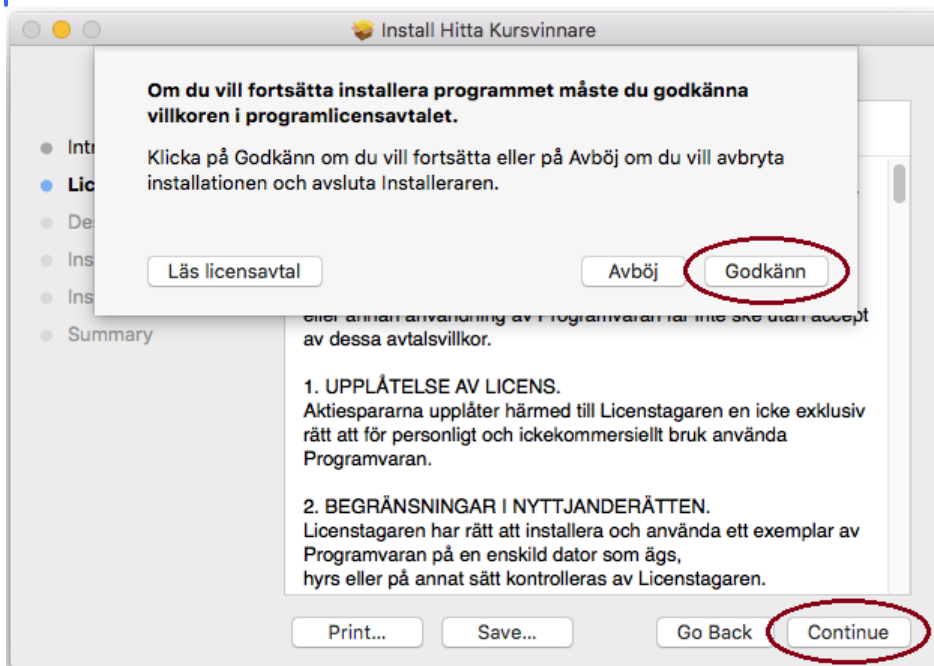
Install Hitta Kursvinnare

Om du vill fortsätta installera programmet måste du godkänna villkoren i programlicensavtalet.

Klicka på Godkänn om du vill fortsätta eller på Avböj om du vill avbryta installationen och avsluta Installeraren.

Läs licensavtal

Avböj

Godkänn

Intr

Lic

De

Ins

Ins

Summary

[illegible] av Programvaran får inte ske utan accept av dessa avtalsvillkor.

1. UPPLÅTELSE AV LICENS.
Aktiespararna upplåter härmed till Licenstagaren en icke exklusiv rätt att för personligt och ickekommersiellt bruk använda Programvaran.

2. BEGRÄNSNINGAR I NYTTJANDERÄTTEN.
Licenstagaren har rätt att installera och använda ett exemplar av Programvaran på en enskild dator som ägs,
hyrs eller på annat sätt kontrolleras av Licenstagaren.

Print...

Save...

Go Back

Continue